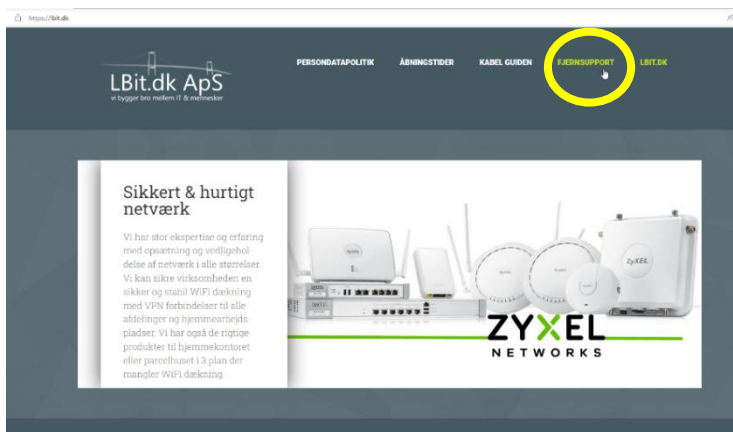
https://lbit.dk

LBit.dk ApS
vi bygger bro mellem IT & mennesker

PERSONDATAPOLITIK ÅBNINGSTIDER KABEL GUIDEN FJERNSUPPORT LBIT.DK

Sikkert & hurtigt netværk

Vi har stor ekspertise og erfaring med opsætning og vedligeholdelse af netværk i alle størrelser. Vi kan sikre virksomheden en sikker og stabil WiFi dækning med VPN forbindelser til alle afdelinger og hjemmearbejdspladser. Vi har også de rigtige produkter til hjemmekontoret eller parcelhuset i 3 plan der mangler WiFi dækning.

ZYXEL
NETWORKS